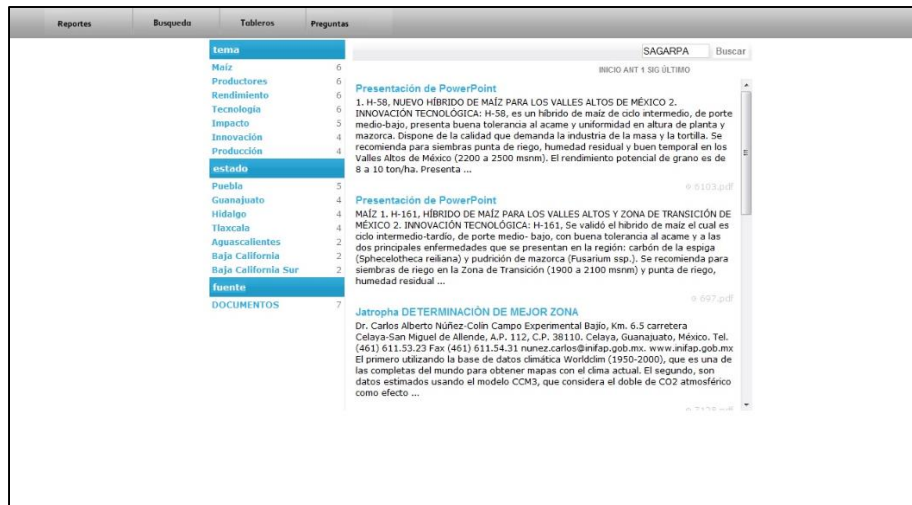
Reportes Busqueda Tableros Preguntas

tema

| | |
|---|---|
| Maíz | 6 |
| Productores | 6 |
| Rendimiento | 6 |
| Tecnología | 6 |
| Impacto | 5 |
| Innovación | 4 |
| Producción | 4 |

estado

| | |
|---|---|
| Puebla | 5 |
| Guanajuato | 4 |
| Hidalgo | 4 |
| Tlaxcala | 4 |
| Aguascalientes | 2 |
| Baja California | 2 |
| Baja California Sur | 2 |

fuente

| | |
|---|---|
| DOCUMENTOS | 7 |

SAGARPA Buscar

INICIO ANT 1 SIG ÚLTIMO

Presentación de PowerPoint

1. H-58, NUEVO HÍBRIDO DE MAÍZ PARA LOS VALLES ALTOS DE MÉXICO 2. INNOVACIÓN TECNOLÓGICA: H-58, es un híbrido de maíz de ciclo intermedio, de porte medio-bajo, presenta buena tolerancia al acame y uniformidad en altura de planta y mazorca. Dispone de la calidad que demanda la industria de la masa y la tortilla. Se recomienda para siembras punta de riego, humedad residual y buen temporal en los Valles Altos de México (2200 a 2500 msnm). El rendimiento potencial de grano es de 8 a 10 ton/ha. Presenta ...

6103.pdf

Presentación de PowerPoint

MAÍZ 1. H-161, HÍBRIDO DE MAÍZ PARA LOS VALLES ALTOS Y ZONA DE TRANSICIÓN DE MÉXICO 2. INNOVACIÓN TECNOLÓGICA: H-161, Se validó el híbrido de maíz el cual es ciclo intermedio-tardío, de porte medio- bajo, con buena tolerancia al acame y a las dos principales enfermedades que se presentan en la región: carbón de la espiga (Sphecelotheca reiliana) y pudrición de mazorca (Fusarium ssp.). Se recomienda para siembras de riego en la Zona de Transición (1900 a 2100 msnm) y punta de riego, humedad residual ...

697.pdf

Jatropha DETERMINACIÓN DE MEJOR ZONA

Dr. Carlos Alberto Núñez-Colín Campo Experimental Bajío, Km. 6.5 carretera Celaya-San Miguel de Allende, A.P. 112, C.P. 38110. Celaya, Guanajuato, México. Tel. (461) 611.53.23 Fax (461) 611.54.31 nunez.carlos@inifap.gob.mx. www.inifap.gob.mx El primero utilizando la base de datos climática Worldclim (1950-2000), que es una de las completas del mundo para obtener mapas con el clima actual. El segundo, son datos estimados usando el modelo CCM3, que considera el doble de CO2 atmosférico como efecto ...

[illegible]